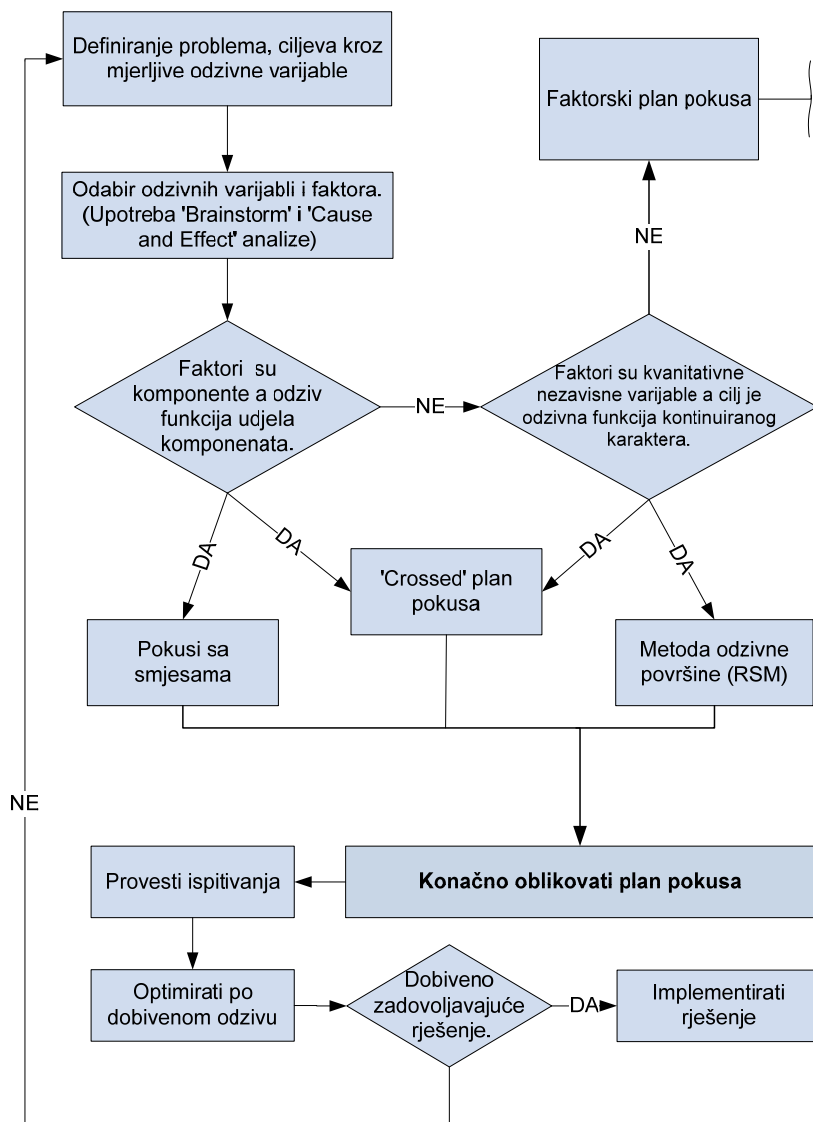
Definiranje problema, ciljeva kroz mjerljive odzivne varijable

Faktorski plan pokusa

Odabir odzivnih varijabli i faktora. (Upotreba 'Brainstorm' i 'Cause and Effect' analize)

NE

Faktori su komponente a odziv funkcija udjela komponenata.

NE

Faktori su kvanitativne nezavisne varijable a cilj je odzivna funkcija kontinuiranog karaktera.

DA

DA

DA

DA

'Crossed' plan pokusa

Pokusi sa smjesama

Metoda odzivne površine (RSM)

NE

Provesti ispitivanja

Konačno oblikovati plan pokusa

Optimirati po dobivenom odzivu

Dobiveno zadovoljavajuće rješenje.

DA

Implementirati rješenje